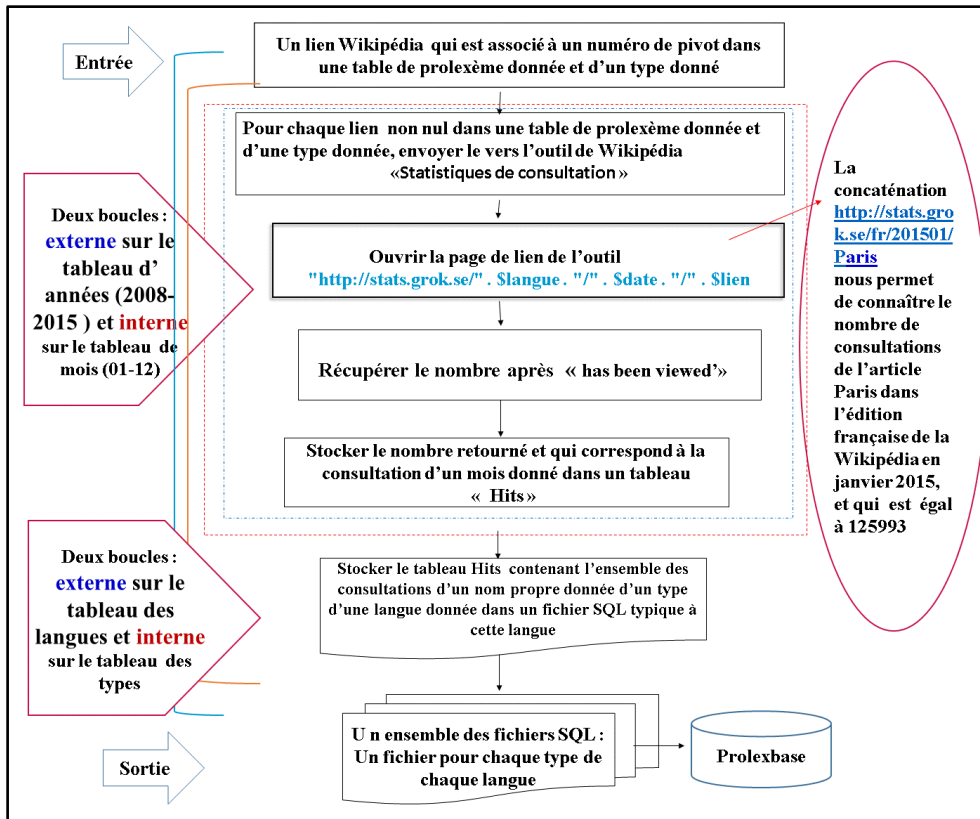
Entrée

Un lien Wikipédia qui est associé à un numéro de pivot dans une table de prolexème donnée et d'un type donné

Deux boucles : externe sur le tableau d' années (2008-2015 ) et interne sur le tableau de mois (01-12)

Pour chaque lien non nul dans une table de prolexème donnée et d'une type donnée, envoyer le vers l'outil de Wikipédia «Statistiques de consultation »

Ouvrir la page de lien de l'outil "http://stats.grok.se/" . $langue . "/" . $date . "/" . $lien

Récupérer le nombre après « has been viewed'»

Stocker le nombre retourné et qui correspond à la consultation d'un mois donné dans un tableau « Hits »

La concaténation http://stats.grok.se/fr/201501/Paris nous permet de connaître le nombre de consultations de l'article Paris dans l'édition française de la Wikipédia en janvier 2015, et qui est égal à 125993

Deux boucles : externe sur le tableau des langues et interne sur le tableau des types

Stocker le tableau Hits contenant l'ensemble des consultations d'un nom propre donnée d'un type d'une langue donnée dans un fichier SQL typique à cette langue

U n ensemble des fichiers SQL : Un fichier pour chaque type de chaque langue

Prolexbase

Sortie